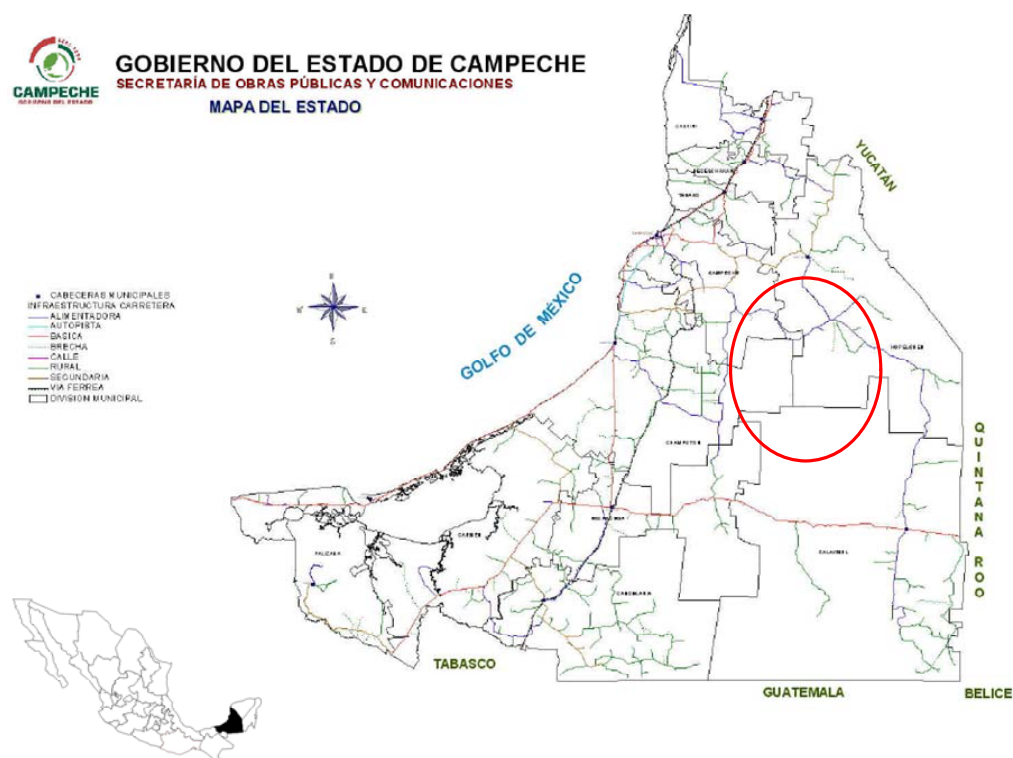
CAMPECHE
GOBIERNO DEL ESTADO

GOBIERNO DEL ESTADO DE CAMPECHE
SECRETARÍA DE OBRAS PÚBLICAS Y COMUNICACIONES
MAPA DEL ESTADO

CABECERAS MUNICIPALES
INFRAESTRUCTURA CARRETERA
ALIMENTADORA
AUTOPISTA
BASICA
BRECHA
CALLE
RURAL
SECUNDARIA
VIA FERREA
DIVISION MUNICIPAL

N
O
E
S

GOLFO DE MÉXICO

YUCATÁN

CALKINI
HECELCHAKAN
TENABO
CAMPECHE
HOPELCHEN
CHAMPOTON
ESCARCEGA
CARMEN
PALIZADA
CANDELARIA
CALAKMUL

QUINTANA ROO

TABASCO
GUATEMALA
BELICE